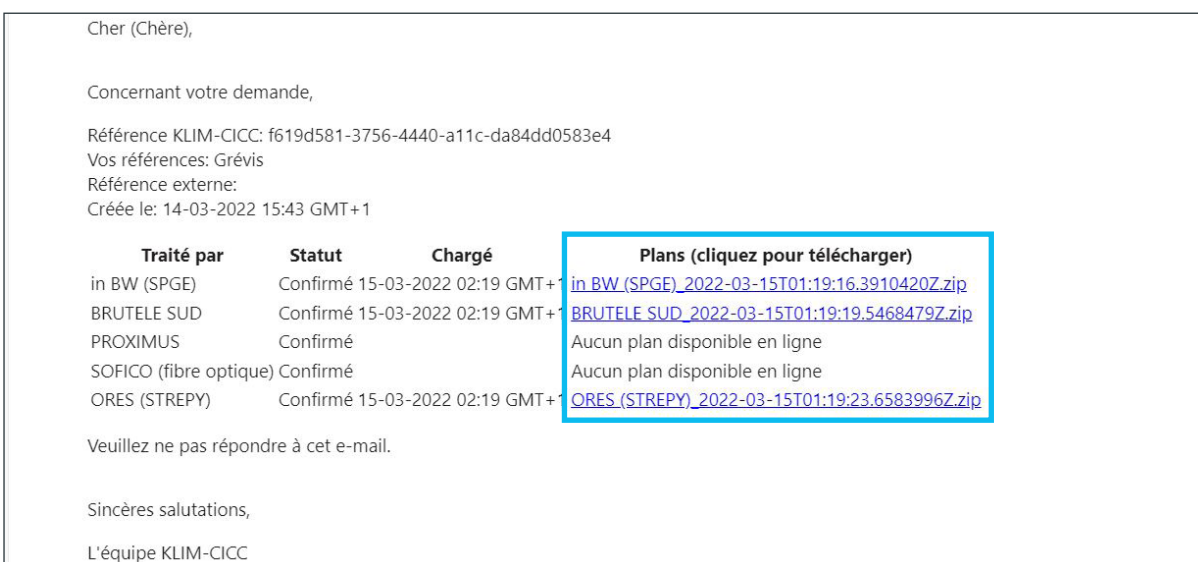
Cher (Chère),

Concernant votre demande,

Référence KLIM-CICC: f619d581-3756-4440-a11c-da84dd0583e4
Vos références: Grévis
Référence externe:
Créée le: 14-03-2022 15:43 GMT+1

| Traité par | Statut | Chargé | Plans (cliquez pour télécharger) |
|---|---|---|---|
| in BW (SPGE) | Confirmé | 15-03-2022 02:19 GMT+1 | in BW (SPGE)_2022-03-15T01:19:16.3910420Z.zip |
| BRUTELE SUD | Confirmé | 15-03-2022 02:19 GMT+1 | BRUTELE SUD_2022-03-15T01:19:19.5468479Z.zip |
| PROXIMUS | Confirmé | | Aucun plan disponible en ligne |
| SOFICO (fibre optique) | Confirmé | | Aucun plan disponible en ligne |
| ORES (STREPY) | Confirmé | 15-03-2022 02:19 GMT+1 | ORES (STREPY)_2022-03-15T01:19:23.6583996Z.zip |

Veuillez ne pas répondre à cet e-mail.

Sincères salutations,

L'équipe KLIM-CICC